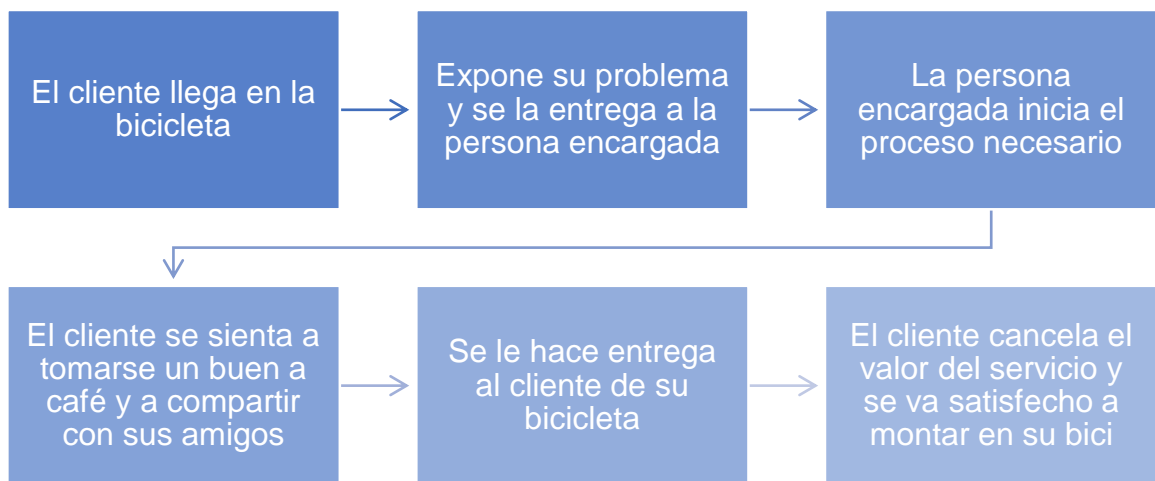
El cliente llega en la bicicleta

Expone su problema y se la entrega a la persona encargada

La persona encargada inicia el proceso necesario

El cliente se sienta a tomarse un buen a café y a compartir con sus amigos

Se le hace entrega al cliente de su bicicleta

El cliente cancela el valor del servicio y se va satisfecho a montar en su bici